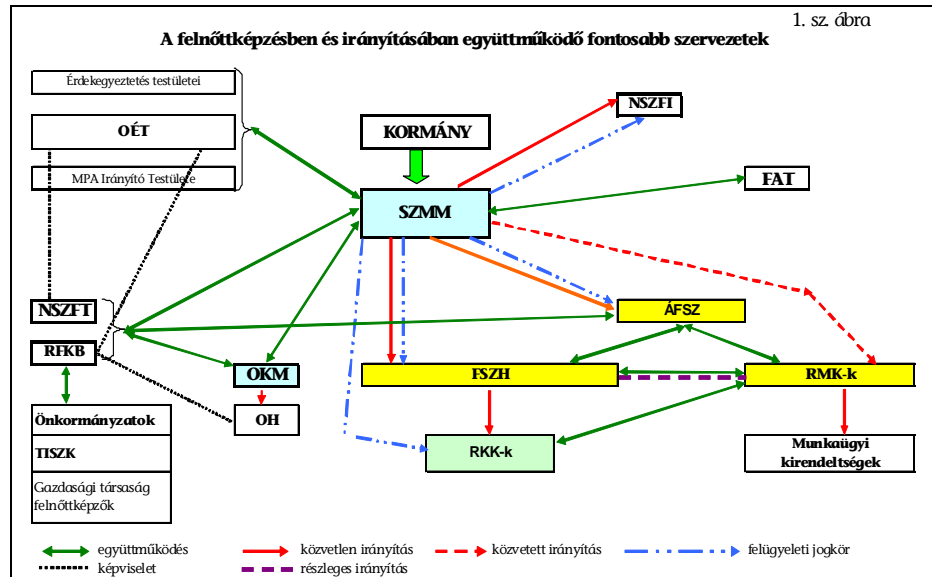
1. sz. ábra
A felnőttképzésben és irányításában együttműködő fontosabb szervezetek

Érdekegyeztetés testületei
OÉT
MPA Irányító Testülete

KORMÁNY
NSZFI
SZMM
FAT

NSZFT
RFKB
ÁFSZ
OKM
FSZH
RMK-k
OH
Önkormányzatok
TISZK
Gazdasági társaság felnőttképzők
RKK-k
Munkaügyi kirendeltségek

együttműködés
képviselet
közvetlen irányítás
részleges irányítás
közvetett irányítás
felügyeleti jogkör